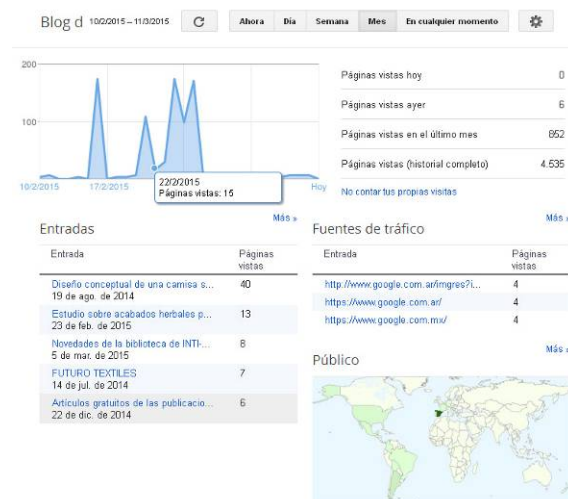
Blog d 10/2/2015 – 11/3/2015

Ahora | Día | Semana | Mes | En cualquier momento

200
100
10/2/2015
17/2/2015
22/2/2015
Páginas vistas: 15
Hoy

| Páginas vistas hoy | 0 |
|---|---|
| Páginas vistas ayer | 6 |
| Páginas vistas en el último mes | 852 |
| Páginas vistas (historial completo) | 4.535 |

No contar tus propias visitas

Más »

Entradas

| Entrada | Páginas vistas |
|---|---|
| Diseño conceptual de una camisa s... 19 de ago. de 2014 | 40 |
| Estudio sobre acabados herbales p... 23 de feb. de 2015 | 13 |
| Novedades de la biblioteca de INTI-... 5 de mar. de 2015 | 8 |
| FUTURO TEXTILES 14 de jul. de 2014 | 7 |
| Artículos gratuitos de las publicacio... 22 de dic. de 2014 | 6 |

Más »

Fuentes de tráfico

| Entrada | Páginas vistas |
|---|---|
| http://www.google.com.ar/imgres?i... | 4 |
| https://www.google.com.ar/ | 4 |
| https://www.google.com.mx/ | 4 |

Más »

Público